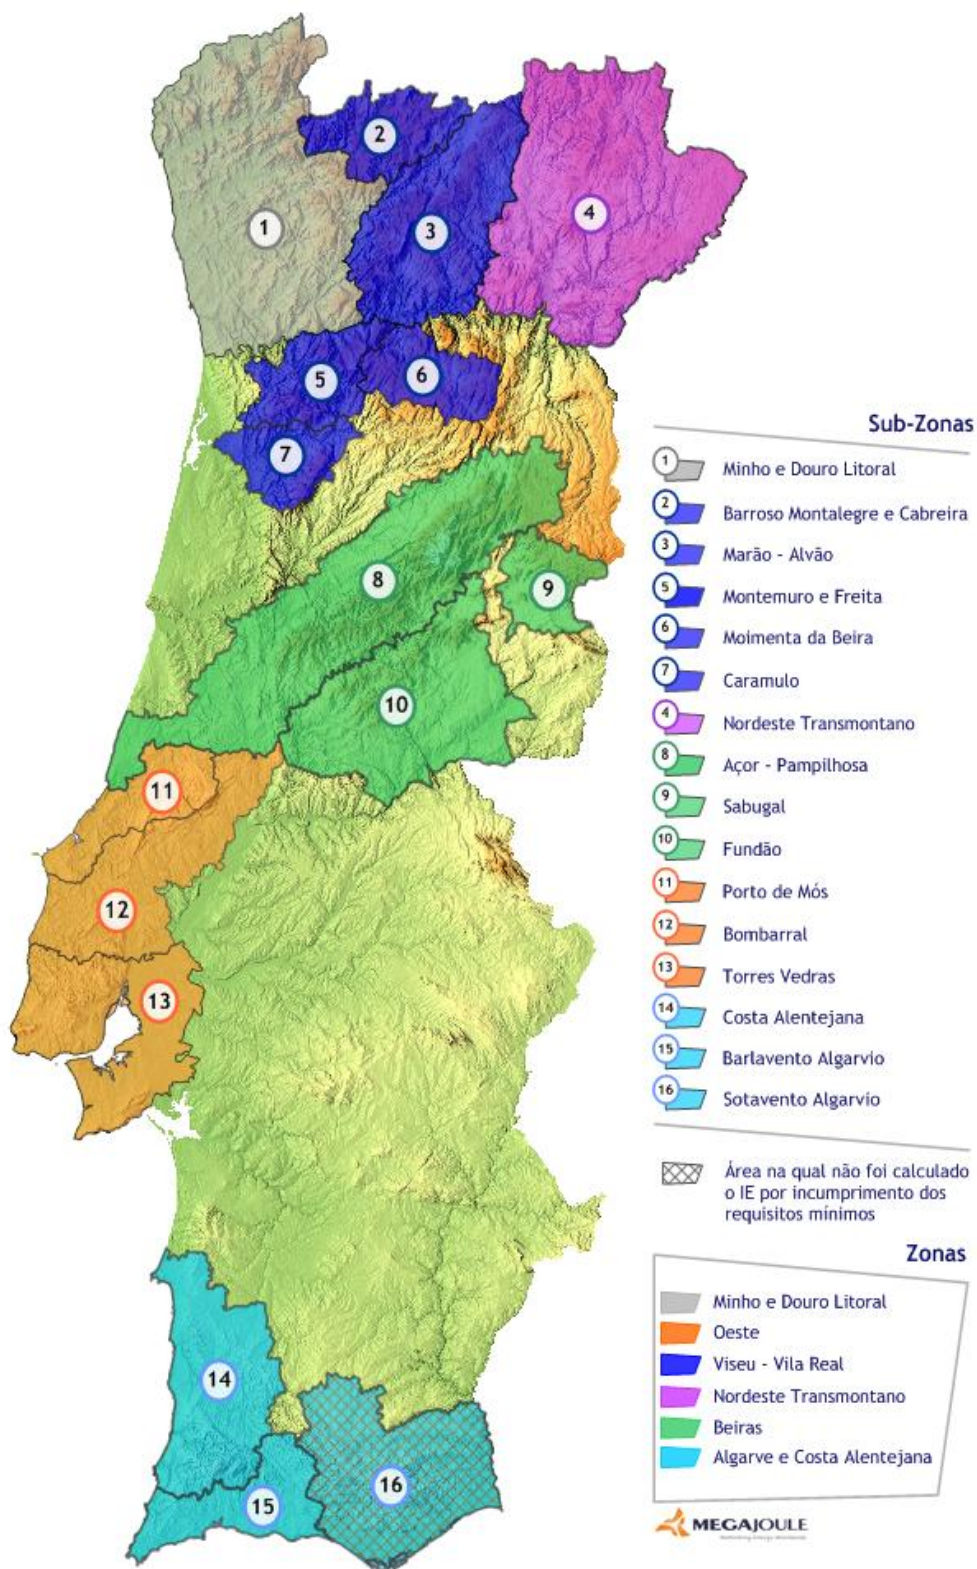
1
2
3
4
5
6
7
8
9
10
11
12
13
14
15
16

Sub-Zonas

1 Minho e Douro Litoral
2 Barroso Montalegre e Cabreira
3 Marão - Alvão
5 Montemuro e Freita
6 Moimenta da Beira
7 Caramulo
4 Nordeste Transmontano
8 Açor - Pampilhosa
9 Sabugal
10 Fundão
11 Porto de Mós
12 Bombarral
13 Torres Vedras
14 Costa Alentejana
15 Barlavento Algarvio
16 Sotavento Algarvio

Área na qual não foi calculado o IE por incumprimento dos requisitos mínimos

Zonas

Minho e Douro Litoral
Oeste
Viseu - Vila Real
Nordeste Transmontano
Beiras
Algarve e Costa Alentejana

MEGAJOULE
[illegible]